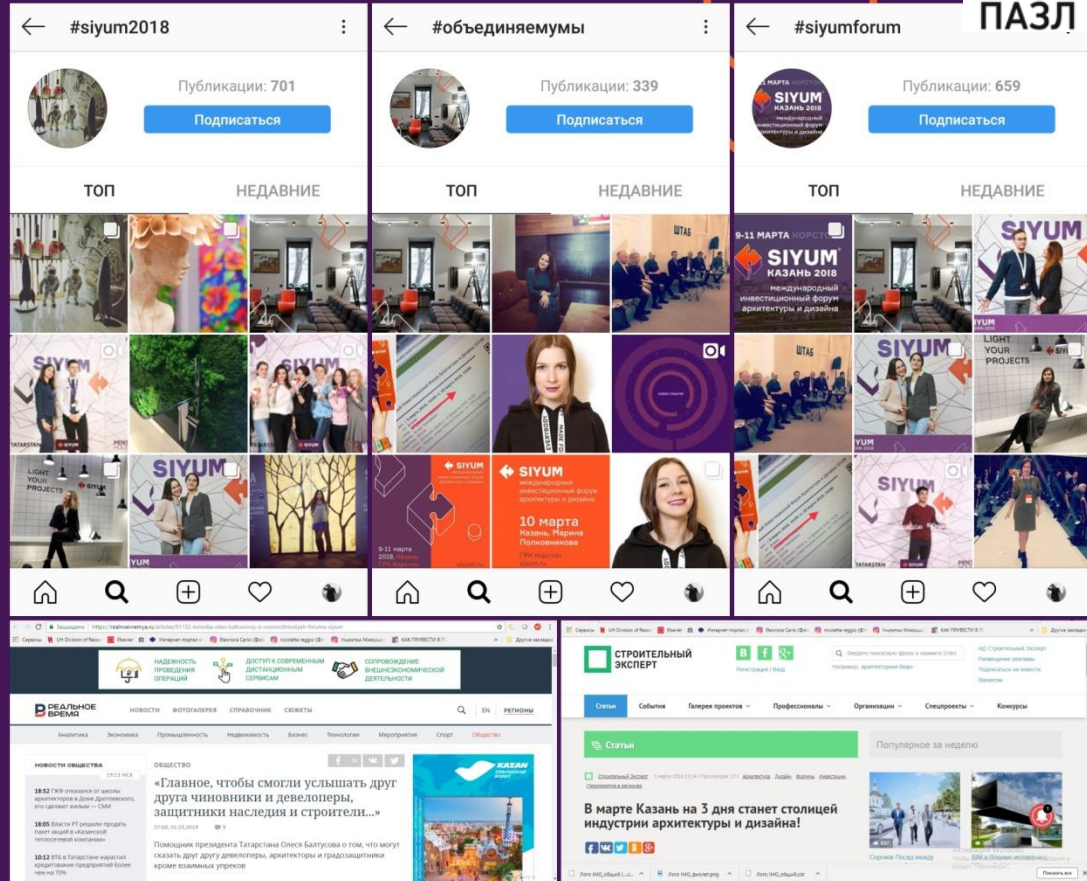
ПАЗЛ

#siyum2018
Публикации: 701
Подписаться
ТОП
НЕДАВНИЕ

SIYUM
LIGHT YOUR PROJECTS
SIYUM

#объединяемумы
Публикации: 339
Подписаться
ТОП
НЕДАВНИЕ

ШТАБ
SIYUM
SIYUM
международный инвестиционный форум архитектуры и дизайна
10 марта
Казань, Марина Полковникова
ГРК Корston
siyum.ru

#siyumforum
Публикации: 659
Подписаться
ТОП
НЕДАВНИЕ

9-11 МАРТА КОРСТОН
SIYUM
КАЗАНЬ 2018
международный инвестиционный форум архитектуры и дизайна
SIYUM
ШТАБ
SIYUM
LIGHT YOUR PROJECTS
SIYUM

НАДЕЖНОСТЬ ПРОВЕДЕНИЯ ОПЕРАЦИЙ
ДОСТУП К СОВРЕМЕННЫМ ДИСТАНЦИОННЫМ СЕРВИСАМ
СОПРОВОЖДЕНИЕ ВНЕШНЕЭКОНОМИЧЕСКОЙ ДЕЯТЕЛЬНОСТИ
РЕАЛЬНОЕ ВРЕМЯ
НОВОСТИ ФОТОГАЛЕРЕЯ СПРАВОЧНИК СЮЖЕТЫ
EN РЕГИОНЫ
Аналитика Экономика Промышленность Недвижимость Бизнес Технологии Мероприятия Спорт Общество
НОВОСТИ ОБЩЕСТВА
18:52 СЖФ отказался от школы архитекторов в Доме Дрогомирова — СМИ
18:05 Власти РТ решили продать пакет акций в «Казанской теплосетевой компании»
10:12 ВТБ в Татарстане нарастил кредитование предприятий более чем на 70%
ОБЩЕСТВО
«Главное, чтобы смогли услышать друг друга чиновники и девелоперы, защитники наследия и строители...»
07:00, 05.03.2018
Помощник президента Татарстана Олеся Балтусова о том, что могут сказать друг другу девелоперы, архитекторы и градозащитники кроме взаимных упреков
KAZAN

СТРОИТЕЛЬНЫЙ ЭКСПЕРТ
Регистрация / Вход
ИД Строительный Эксперт
Размещение рекламы
Подписаться на новости
Вакансии
Статьи События Галерея проектов Профессионалы Организации Спецпроекты Конкурсы
Статьи
Популярное за неделю
Строительный Эксперт
В марте Казань на 3 дня станет столицей индустрии архитектуры и дизайна!